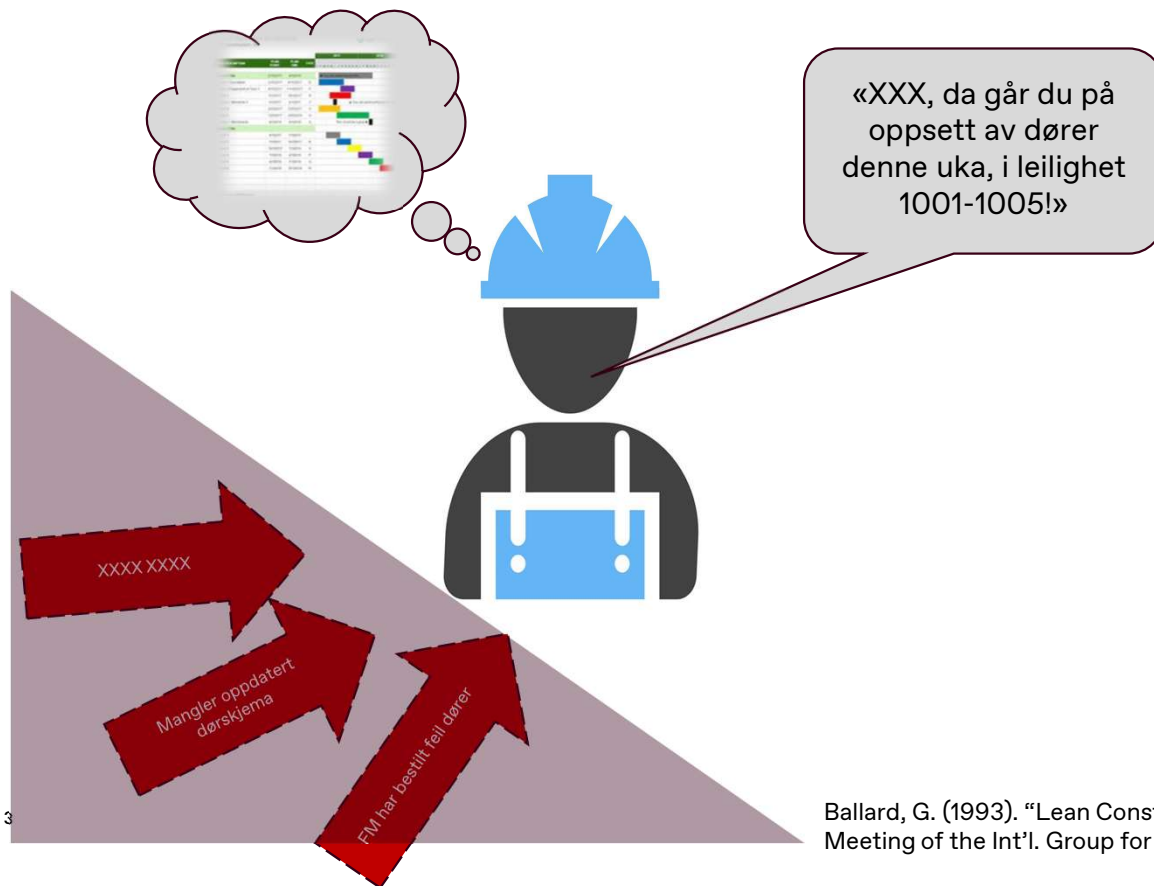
«XXX, da går du på oppsett av dører denne uka, i leilighet 1001-1005!»

XXXX XXXX

Mangler oppdatert dørskjema

FM har bestilt feil dører

3

Ballard, G. (1993). "Lean Cons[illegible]
Meeting of the Int'l. Group for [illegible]